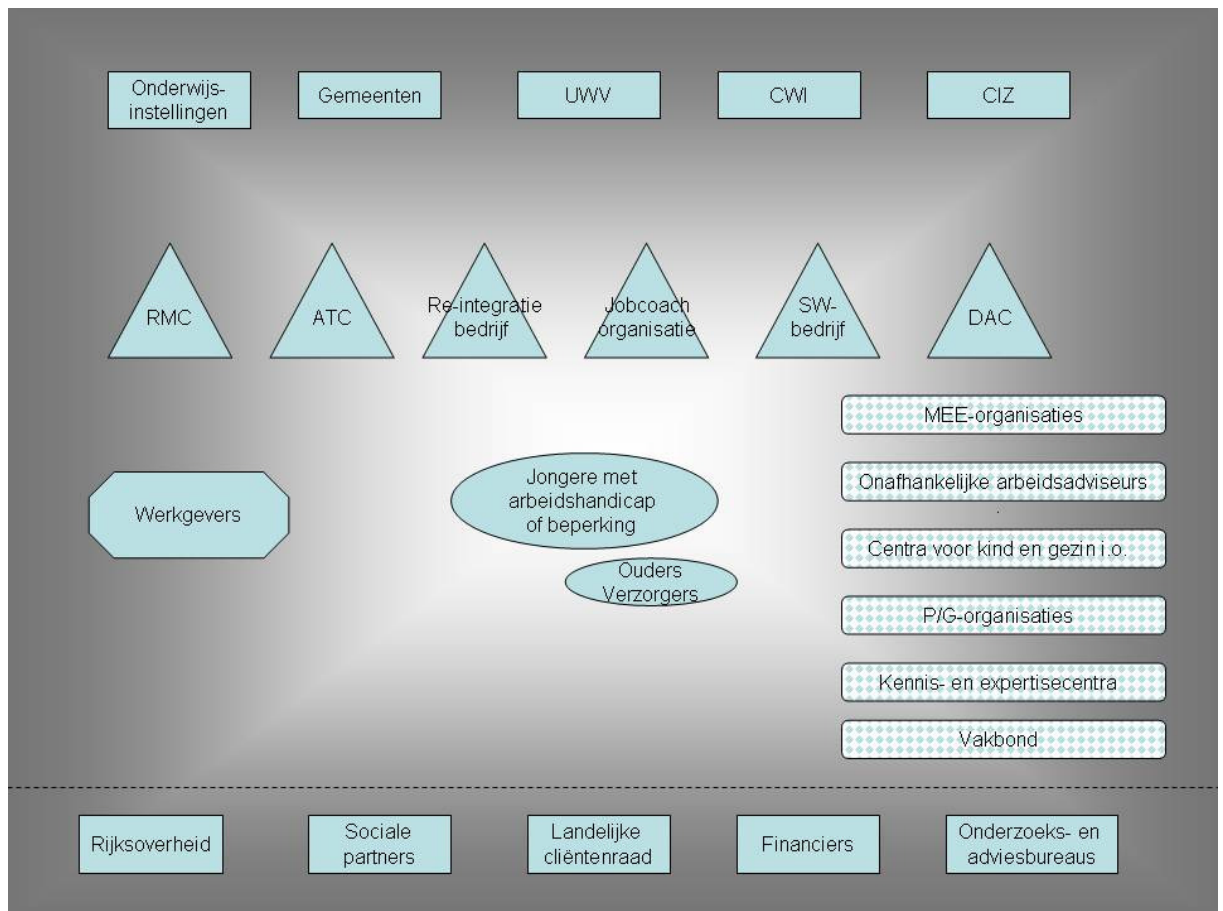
Onderwijsinstellingen

Gemeenten

UWV

CWI

CIZ

RMC

ATC

Re-integratie bedrijf

Jobcoach organisatie

SW-bedrijf

DAC

MEE-organisaties

Werkgevers

Jongere met arbeidshandicap of beperking

Onafhankelijke arbeidsadviseurs

Centra voor kind en gezin i.o.

Ouders Verzorgers

P/G-organisaties

Kennis- en expertisecentra

Vakbond

Rijksoverheid

Sociale partners

Landelijke cliëntenraad

Financiers

Onderzoeks- en adviesbureaus